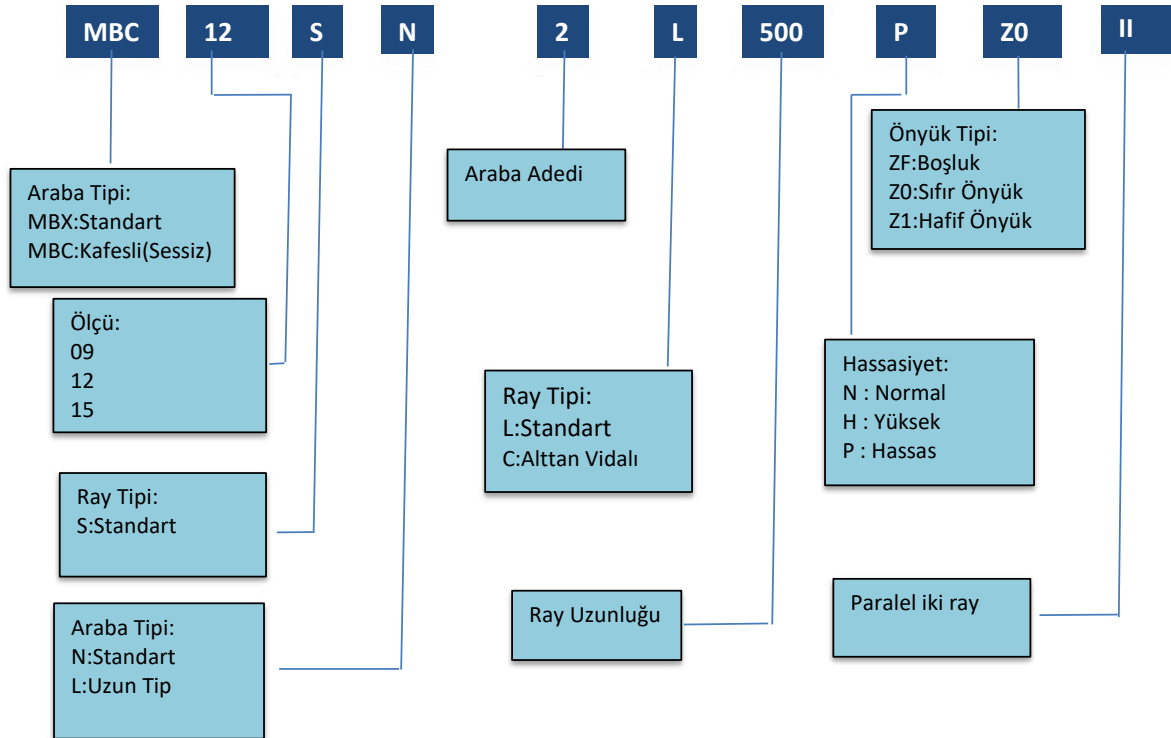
MBC 12 S N 2 L 500 P Z0 II

Araba Tipi:
MBX:Standart
MBC:Kafesli(Sessiz)

Ölçü:
09
12
15

Ray Tipi:
S:Standart

Araba Tipi:
N:Standart
L:Uzun Tip

Araba Adedi

Ray Tipi:
L:Standart
C:Alttan Vidalı

Ray Uzunluğu

Önyük Tipi:
ZF:Boşluk
Z0:Sıfır Önyük
Z1:Hafif Önyük

Hassasiyet:
N : Normal
H : Yüksek
P : Hassas

Paralel iki ray